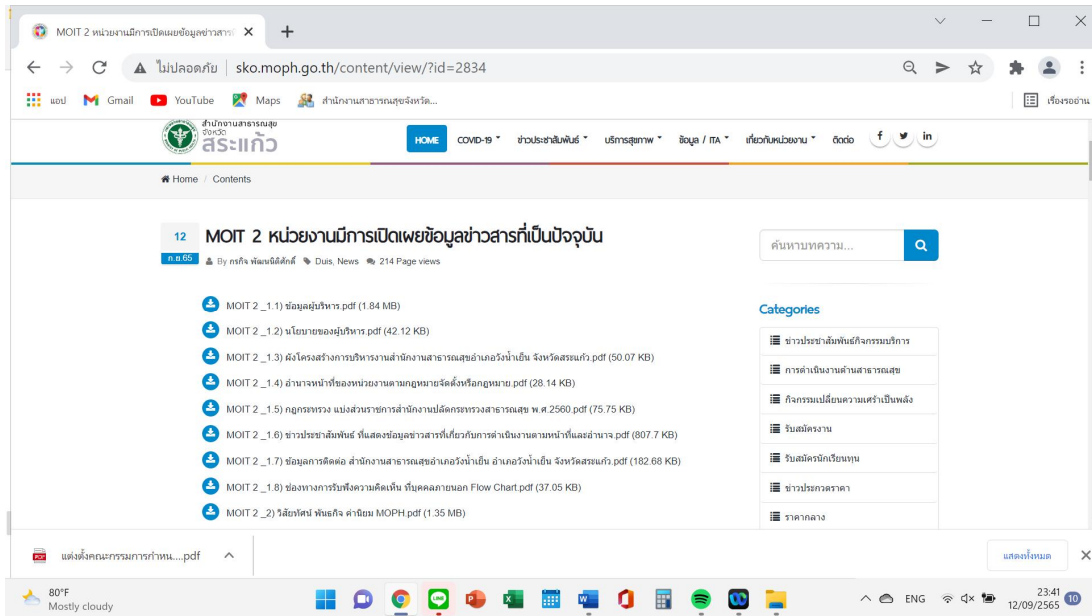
MOIT 2 หน่วยงานมีการเปิดเผยข้อมูลข่าวสาร ×
+

ไม่ปลอดภัย | sko.moph.go.th/content/view/?id=2834

แอป Gmail YouTube Maps สำนักงานสาธารณสุขจังหวัด...
เรื่องรออ่าน

สำนักงานสาธารณสุข จังหวัด สระแก้ว

HOME COVID-19 ข่าวประชาสัมพันธ์ บริการสุขภาพ ข้อมูล / ITA เกี่ยวกับหน่วยงาน ติดต่อ f in

Home / Contents

12 ก.ย.65

MOIT 2 หน่วยงานมีการเปิดเผยข้อมูลข่าวสารที่เป็นปัจจุบัน

By กรกิจ พัฒนนิติศักดิ์ Duis, News 214 Page views

MOIT 2 _1.1) ข้อมูลผู้บริหาร.pdf (1.84 MB)
MOIT 2 _1.2) นโยบายของผู้บริหาร.pdf (42.12 KB)
MOIT 2 _1.3) ผังโครงสร้างการบริหารงานสำนักงานสาธารณสุขอำเภอวังน้ำเย็น จังหวัดสระแก้ว.pdf (50.07 KB)
MOIT 2 _1.4) อำนาจหน้าที่ของหน่วยงานตามกฎหมายจัดตั้งหรือกฎหมาย.pdf (28.14 KB)
MOIT 2 _1.5) กฎกระทรวง แบ่งส่วนราชการสำนักงานปลัดกระทรวงสาธารณสุข พ.ศ.2560.pdf (75.75 KB)
MOIT 2 _1.6) ข่าวประชาสัมพันธ์ ที่แสดงข้อมูลข่าวสารที่เกี่ยวกับการดำเนินงานตามหน้าที่และอำนาจ.pdf (807.7 KB)
MOIT 2 _1.7) ข้อมูลการติดต่อ สำนักงานสาธารณสุขอำเภอวังน้ำเย็น อำเภอวังน้ำเย็น จังหวัดสระแก้ว.pdf (182.68 KB)
MOIT 2 _1.8) ช่องทางการรับฟังความคิดเห็น ที่บุคคลภายนอก Flow Chart.pdf (37.05 KB)
MOIT 2 _2) วิสัยทัศน์ พันธกิจ ค่านิยม MOPH.pdf (1.35 MB)

ค้นหาบทความ...

Categories
ข่าวประชาสัมพันธ์กิจกรรมบริการ
การดำเนินงานด้านสาธารณสุข
กิจกรรมเปลี่ยนความเศร้าเป็นพลัง
รับสมัครงาน
รับสมัครนักเรียนทุน
ข่าวประกวดราคา
ราคากลาง

แต่งตั้งคณะกรรมการกำหน....pdf
แสดงทั้งหมด

80°F
Mostly cloudy
ENG
23:41
12/09/2565
10